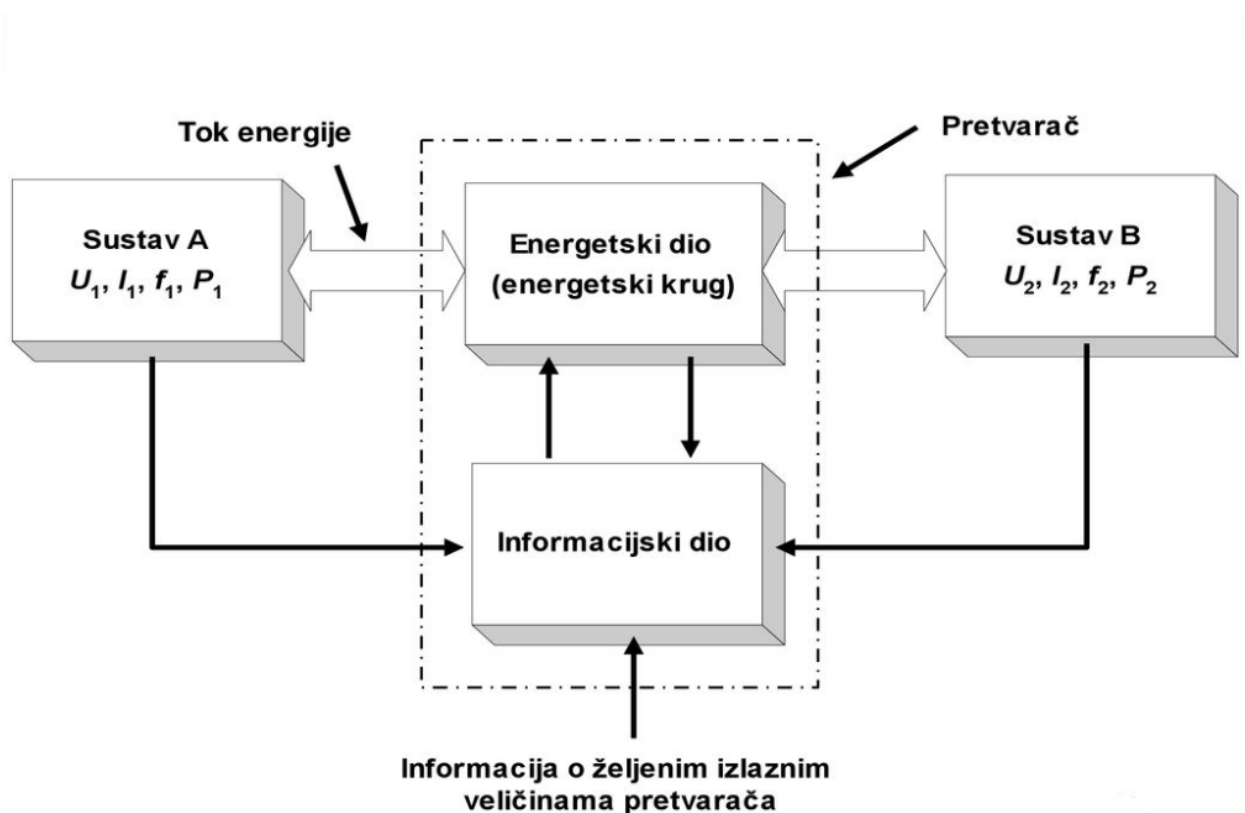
Tok energije

Pretvarač

Sustav A
$U_1$, $I_1$, $f_1$, $P_1$

Energetski dio
(energetski krug)

Sustav B
$U_2$, $I_2$, $f_2$, $P_2$

Informacijski dio

Informacija o željenim izlaznim veličinama pretvarača